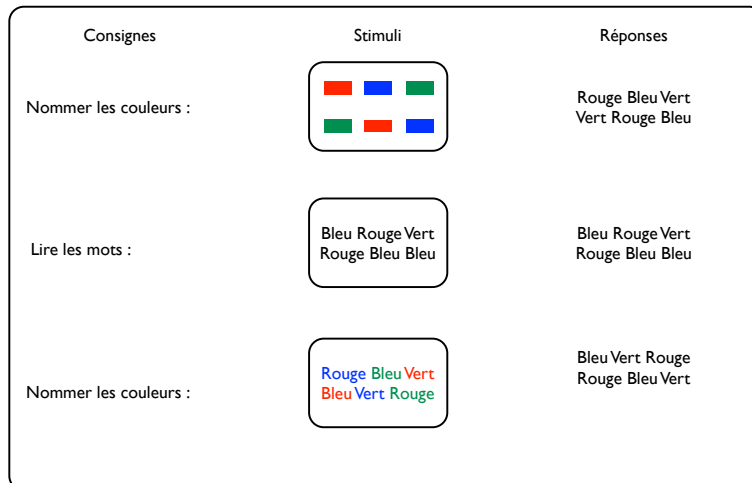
| Consignes | Stimuli | Réponses |
|---|---|---|
| Nommer les couleurs : | | Rouge Bleu Vert<br>Vert Rouge Bleu |
| Lire les mots : | Bleu Rouge Vert<br>Rouge Bleu Bleu | Bleu Rouge Vert<br>Rouge Bleu Bleu |
| Nommer les couleurs : | Rouge Bleu Vert<br>Bleu Vert Rouge | Bleu Vert Rouge<br>Rouge Bleu Vert |